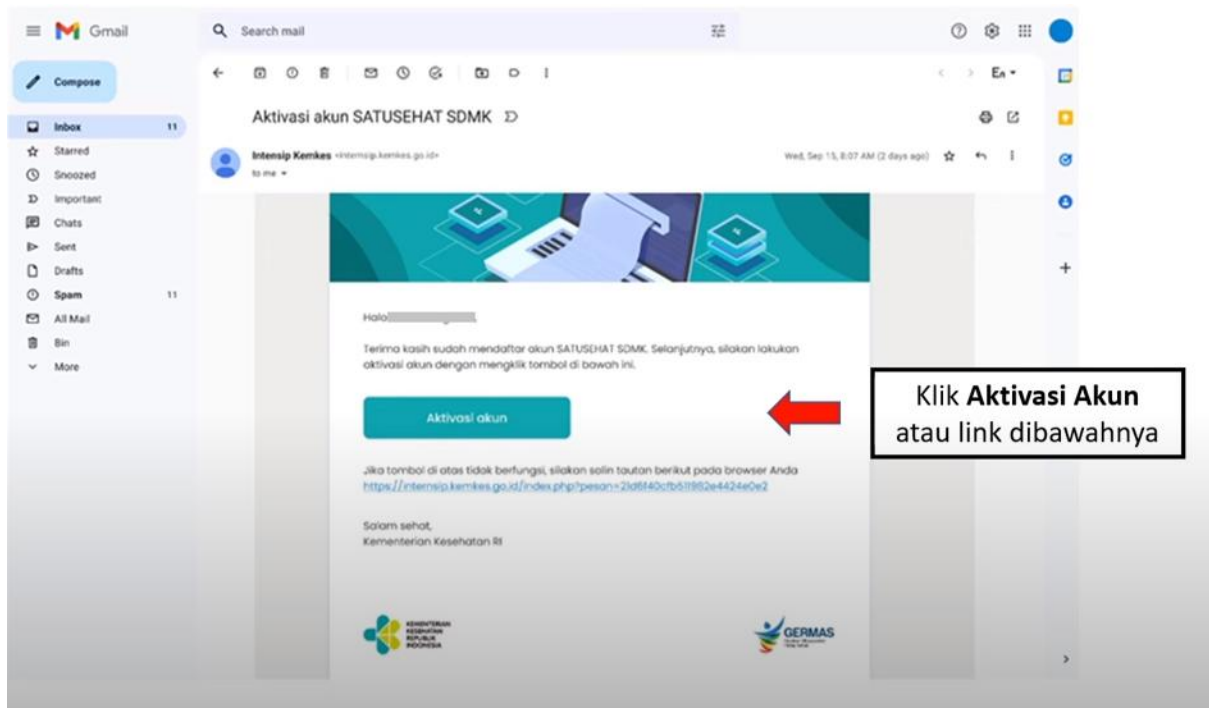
Gmail

Search mail

Compose

Inbox 11
Starred
Snoozed
Important
Chats
Sent
Drafts
Spam 11
All Mail
Bin
More

Aktivasi akun SATUSEHAT SDMK

Intensip Kemkes <intensip.kemkes.go.id>
to me

Wed, Sep 15, 8:07 AM (2 days ago)

Halo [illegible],

Terima kasih sudah mendaftar akun SATUSEHAT SDMK. Selanjutnya, silakan lakukan aktivasi akun dengan mengklik tombol di bawah ini.

Aktivasi akun

Jika tombol di atas tidak berfungsi, silakan salin tautan berikut pada browser Anda
https://intensip.kemkes.go.id/index.php?pesan=21d6f40cfb511982e4424e0e2

Salam sehat,
Kementerian Kesehatan RI

KEMENTERIAN KESEHATAN REPUBLIK INDONESIA

GERMAS

Klik **Aktivasi Akun** atau link dibawahnya